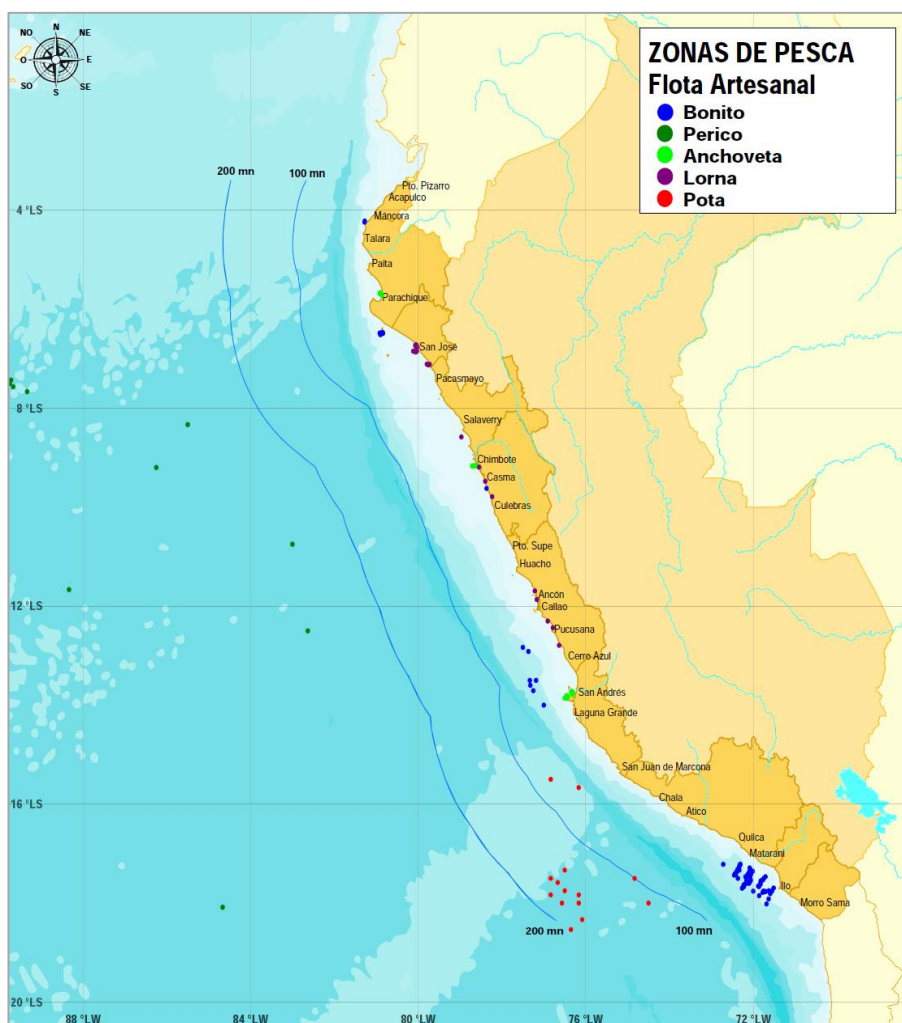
NO N NE
O E
SO S SE

ZONAS DE PESCA
Flota Artesanal
Bonito
Perico
Anchoveta
Lorna
Pota

200 mn
100 mn

Pto. Pizarro
Acapulco
Mancora
Talara
Paita
Parachique
San José
Pacasmayo
Salaverry
Chimbote
Casma
Culebras
Pto. Supe
Huacho
Ancón
Callao
Pucusana
Cerro Azul
San Andrés
Laguna Grande
San Juan de Marcona
Chala
Atico
Quilca
Matarani
Ilo
Morro Sama

200 mn
100 mn

4 °LS
8 °LS
12 °LS
16 °LS
20 °LS

88 °LW
84 °LW
80 °LW
76 °LW
72 °LW